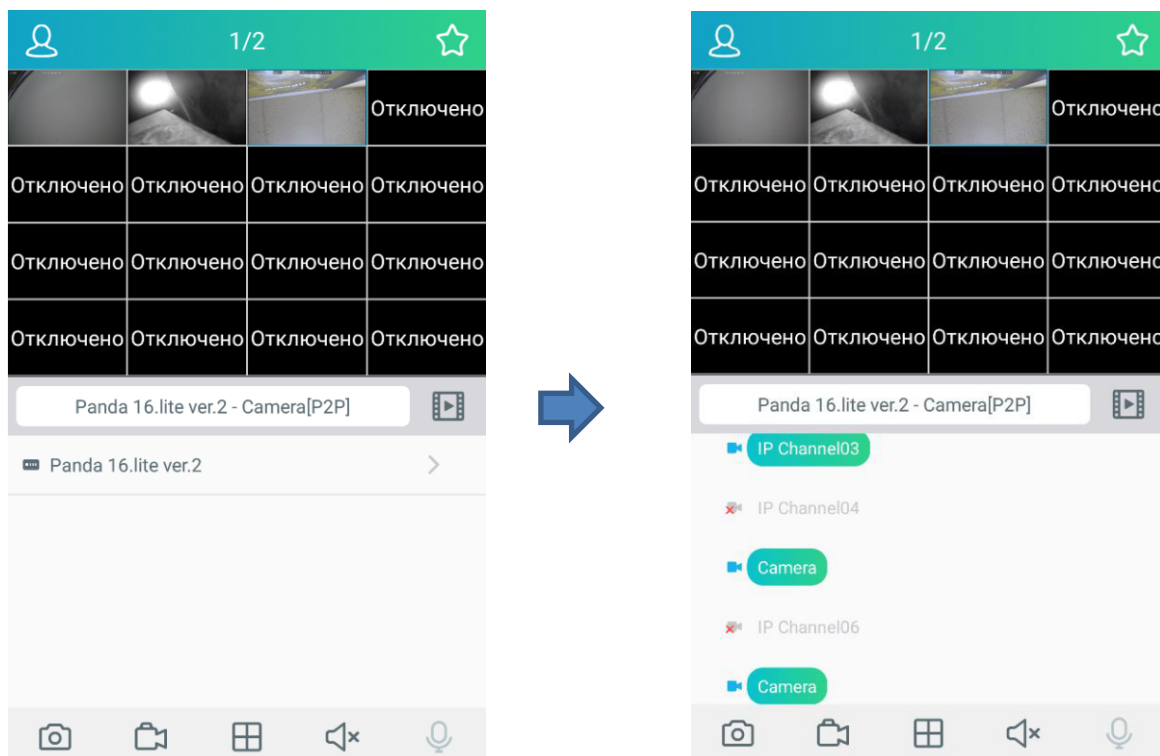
1/2

| | | | |
|---|---|---|---|
| | | | Отключено |
| Отключено | Отключено | Отключено | Отключено |
| Отключено | Отключено | Отключено | Отключено |
| Отключено | Отключено | Отключено | Отключено |

Panda 16.lite ver.2 - Camera[P2P]

Panda 16.lite ver.2

1/2

| | | | |
|---|---|---|---|
| | | | Отключено |
| Отключено | Отключено | Отключено | Отключено |
| Отключено | Отключено | Отключено | Отключено |
| Отключено | Отключено | Отключено | Отключено |

Panda 16.lite ver.2 - Camera[P2P]

IP Channel03

IP Channel04

Camera

IP Channel06

Camera